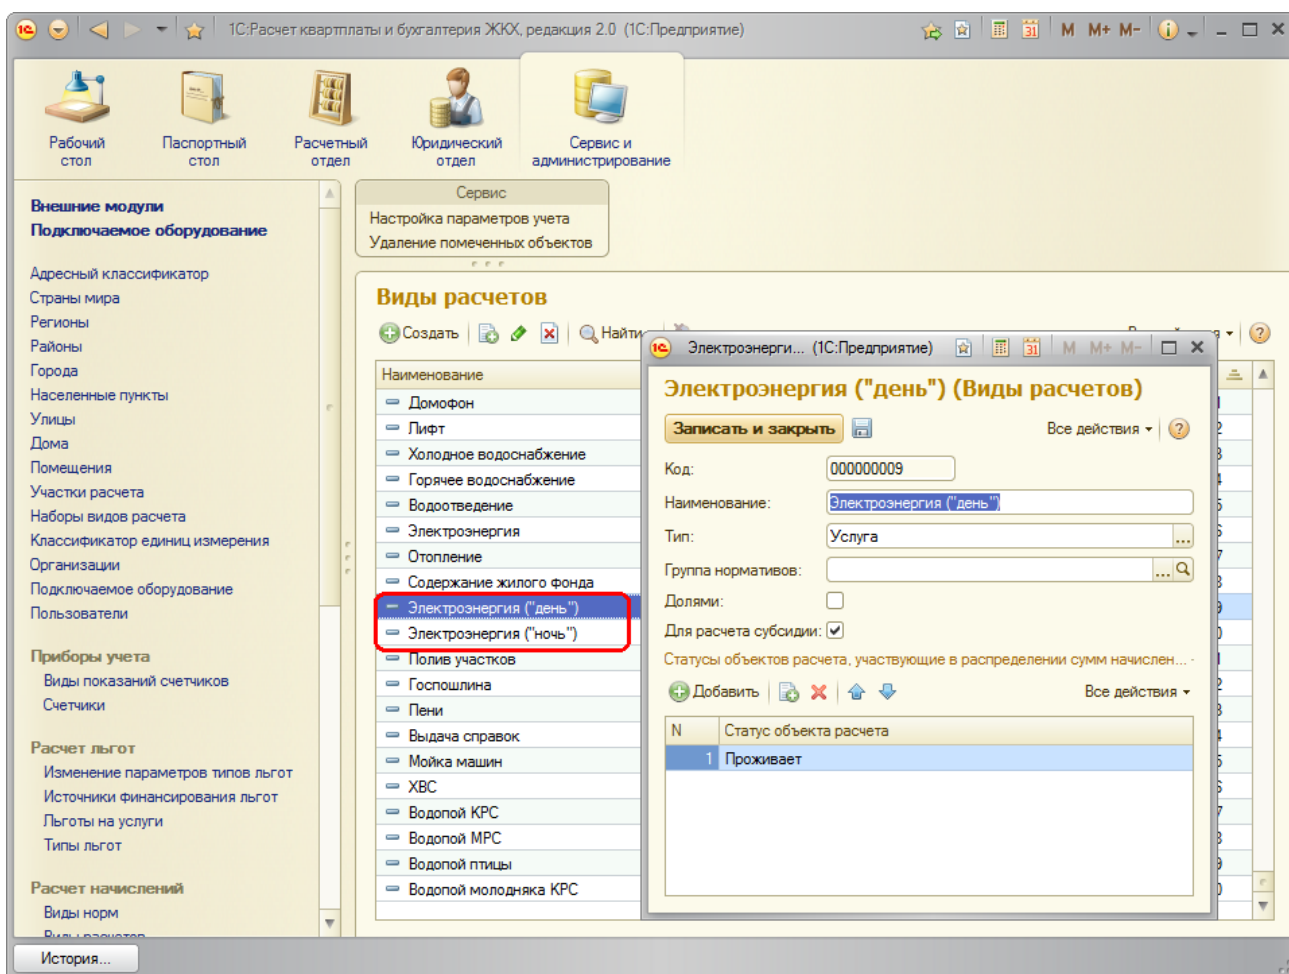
1С:Расчет квартплаты и бухгалтерия ЖКХ, редакция 2.0 (1С:Предприятие)

M M+ M-

Рабочий стол
Паспортный стол
Расчетный отдел
Юридический отдел
Сервис и администрирование

Внешние модули
Подключаемое оборудование

Адресный классификатор
Страны мира
Регионы
Районы
Города
Населенные пункты
Улицы
Дома
Помещения
Участки расчета
Наборы видов расчета
Классификатор единиц измерения
Организации
Подключаемое оборудование
Пользователи

Приборы учета
Виды показаний счетчиков
Счетчики

Расчет льгот
Изменение параметров типов льгот
Источники финансирования льгот
Льготы на услуги
Типы льгот

Расчет начислений
Виды норм
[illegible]

Сервис
Настройка параметров учета
Удаление помеченных объектов

Виды расчетов
Создать
Найти

| Наименование |
|---|
| Домофон |
| Лифт |
| Холодное водоснабжение |
| Горячее водоснабжение |
| Водоотведение |
| Электроэнергия |
| Отопление |
| Содержание жилого фонда |
| Электроэнергия ("день") |
| Электроэнергия ("ночь") |
| Полив участков |
| Госпошлина |
| Пени |
| Выдача справок |
| Мойка машин |
| ХВС |
| Водопой КРС |
| Водопой МРС |
| Водопой птицы |
| Водопой молодняка КРС |

Электроэнерги... (1С:Предприятие)
M M+ M-

Электроэнергия ("день") (Виды расчетов)
Записать и закрыть
Все действия
Код: 000000009
Наименование: Электроэнергия ("день")
Тип: Услуга
Группа нормативов:
Долями:
Для расчета субсидии: ✓
Статусы объектов расчета, участвующие в распределении сумм начислен...
Добавить
Все действия

| N | Статус объекта расчета |
|---|---|
| 1 | Проживает |

История...